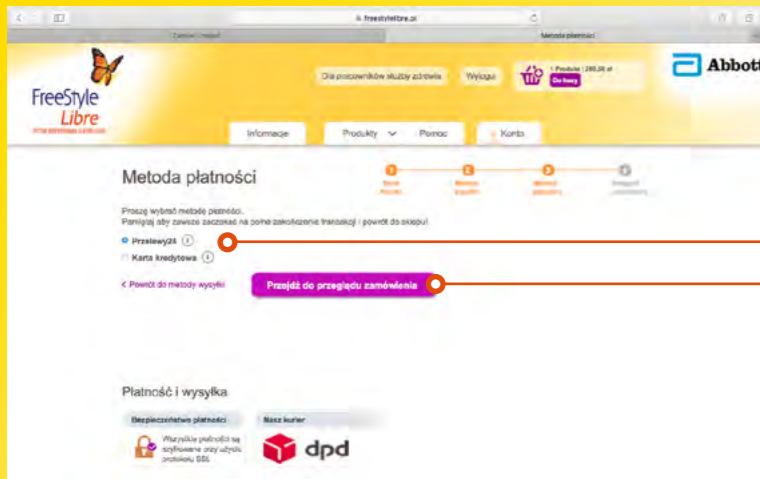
freestylelibre.pl

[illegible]

Metoda płatności

FreeStyle Libre

Dla pracowników służby zdrowia

Wyloguj

1 Produkt | 269,00 zł

Do kasy

Abbott

Informacje

Produkty

Pomoc

Konto

Metoda płatności

Sposób dostawy

Metoda wysyłki

Metoda płatności

Przegląd zamówienia

Proszę wybrać metodę płatności.

Pamiętaj aby zawsze zaczekać na pełne zakończenie transakcji i powrót do sklepu!

Przelewy24

Karta kredytowa

< Powrót do metody wysyłki

Przejdź do przeglądu zamówienia

Płatność i wysyłka

Bezpieczeństwo płatności

Wszystkie płatności są szyfrowane przy użyciu protokołu SSL

Nasz kurier

dpd